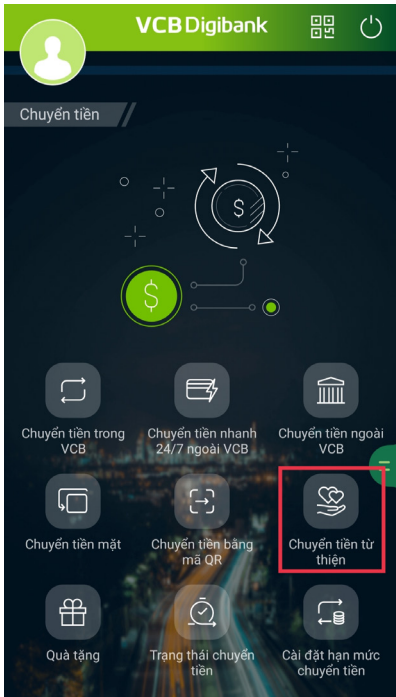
VCB Digibank

Chuyển tiền

Chuyển tiền trong VCB

Chuyển tiền nhanh 24/7 ngoài VCB

Chuyển tiền ngoài VCB

Chuyển tiền mặt

Chuyển tiền bằng mã QR

Chuyển tiền từ thiện

Quà tặng

Trạng thái chuyển tiền

Cài đặt hạn mức chuyển tiền